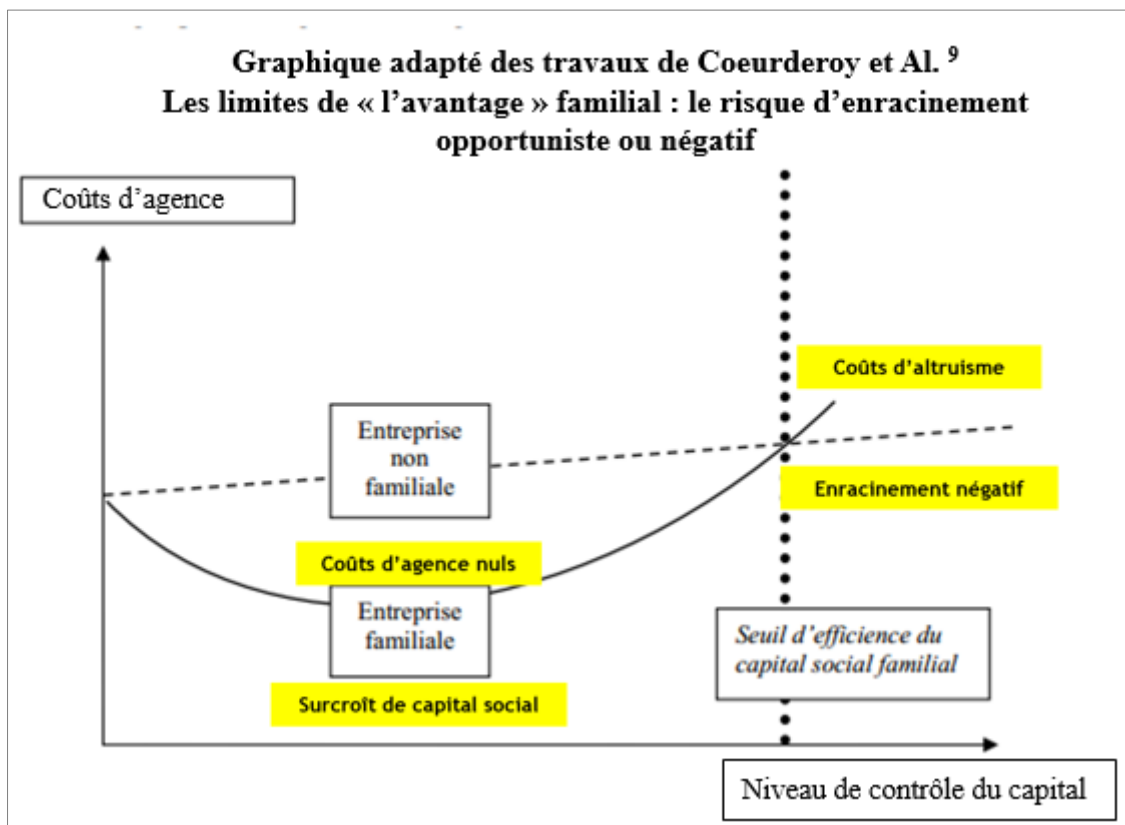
Graphique adapté des travaux de Coeurderoy et Al. $^{9}$
Les limites de « l'avantage » familial : le risque d'enracinement opportuniste ou négatif

Coûts d'agence

Coûts d'altruisme

Entreprise non familiale

Enracinement négatif

Coûts d'agence nuls

Entreprise familiale

Seuil d'efficience du capital social familial

Surcroît de capital social

Niveau de contrôle du capital